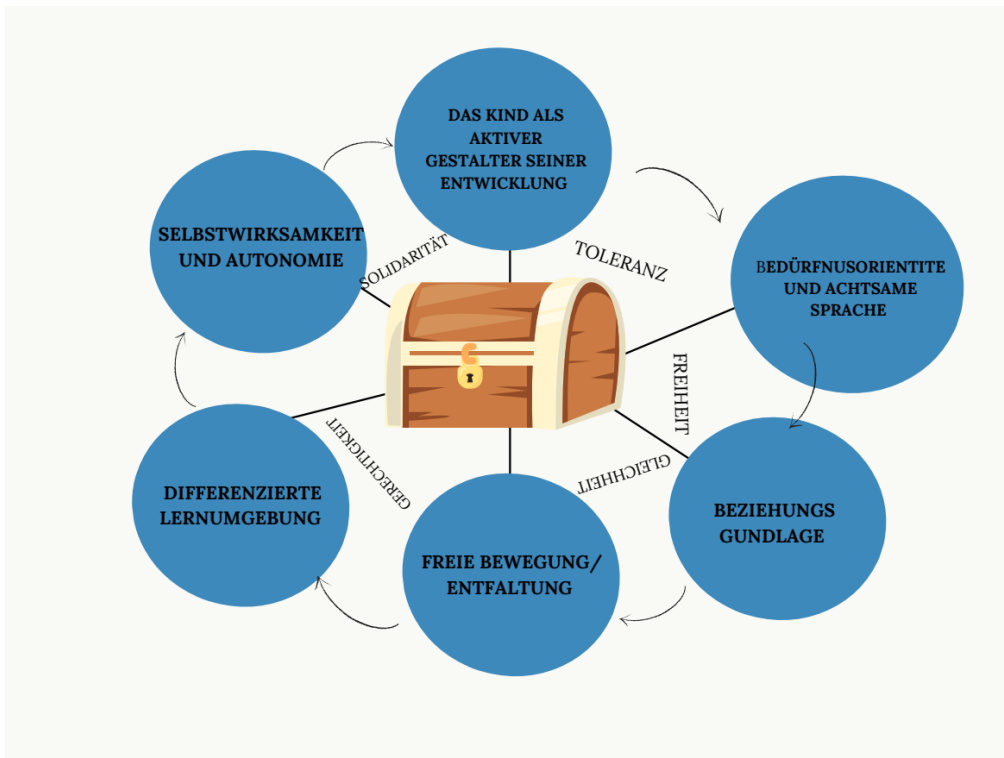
DAS KIND ALS AKTIVER GESTALTER SEINER ENTWICKLUNG

BEDÜRFNUSORIENTITE UND ACHTSAME SPRACHE

BEZIEHUNGS GUNDLAGE

FREIE BEWEGUNG/ ENTFALTUNG

DIFFERENZIERTE LERNUMGEBUNG

SELBSTWIRKSAMKEIT UND AUTONOMIE

SOLIDARITÄT

TOLERANZ

FREIHEIT

GLEICHHEIT

GERECHTIGKEIT